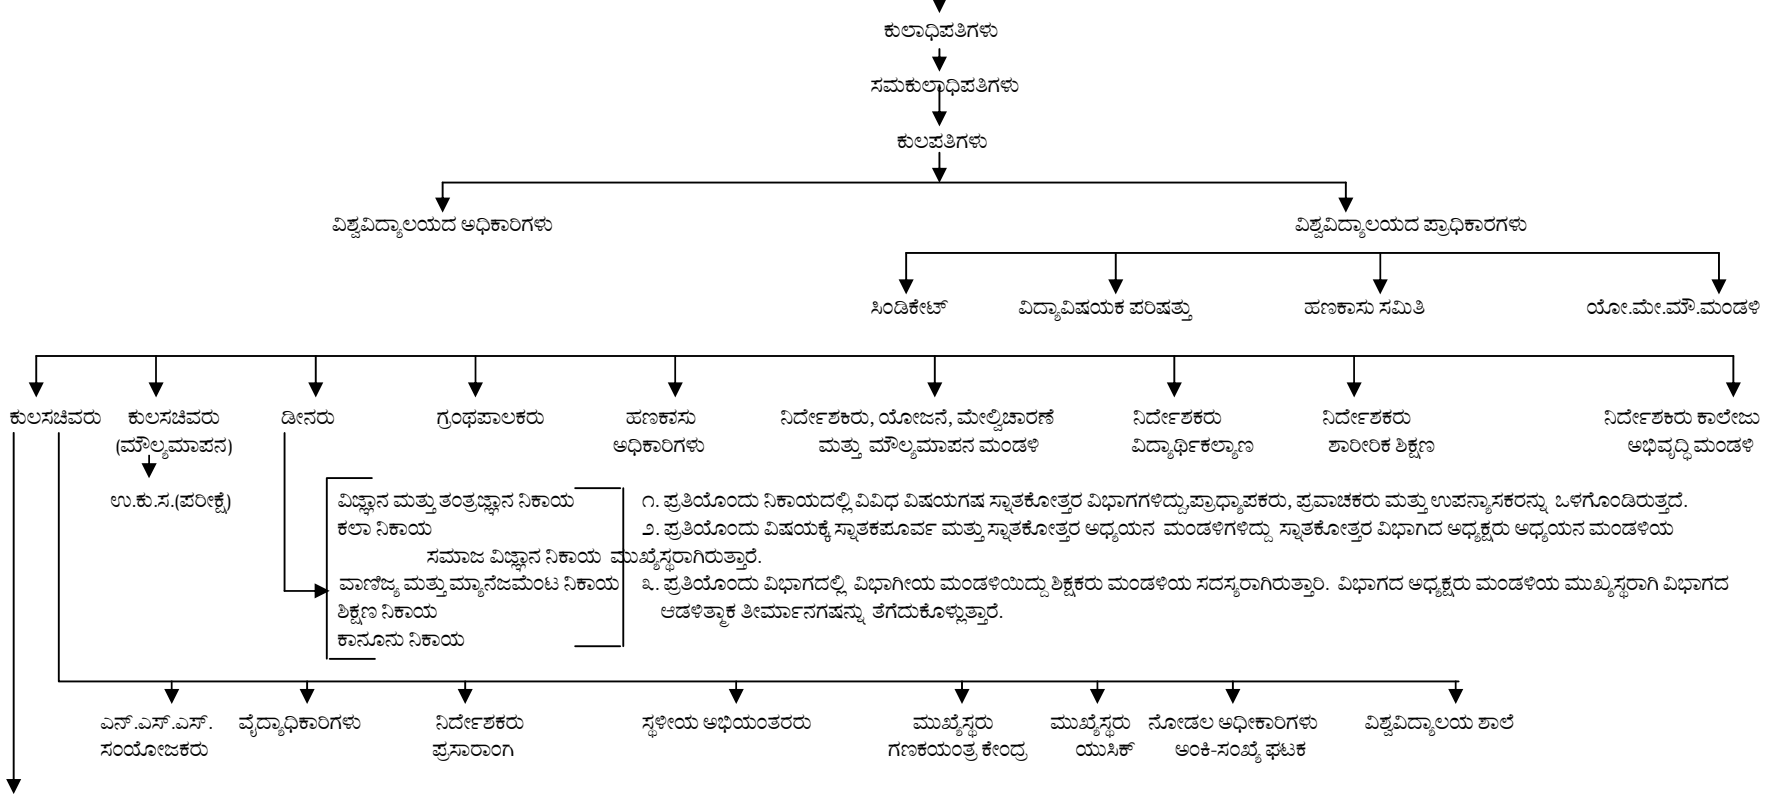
ಕುಲಾಧಿಪತಿಗಳು

ಸಮಕುಲಾಧಿಪತಿಗಳು

ಕುಲಪತಿಗಳು

ವಿಶ್ವವಿದ್ಯಾಲಯದ ಅಧಿಕಾರಿಗಳು

ವಿಶ್ವವಿದ್ಯಾಲಯದ ಪ್ರಾಧಿಕಾರಗಳು

ಸಿಂಡಿಕೇಟ್

ವಿದ್ಯಾವಿಷಯಕ ಪರಿಷತ್ತು

ಹಣಕಾಸು ಸಮಿತಿ

ಯೋ.ಮೇ.ಮೌ.ಮಂಡಳಿ

ಕುಲಸಚಿವರು

ಕುಲಸಚಿವರು (ಮೌಲ್ಯಮಾಪನ)

ಉ.ಕು.ಸ.(ಪರೀಕ್ಷೆ)

ಡೀನರು

ಗ್ರಂಥಪಾಲಕರು

ಹಣಕಾಸು ಅಧಿಕಾರಿಗಳು

ನಿರ್ದೇಶಕರು, ಯೋಜನೆ, ಮೇಲ್ವಿಚಾರಣೆ ಮತ್ತು ಮೌಲ್ಯಮಾಪನ ಮಂಡಳಿ

ನಿರ್ದೇಶಕರು ವಿದ್ಯಾರ್ಥಿಕಲ್ಯಾಣ

ನಿರ್ದೇಶಕರು ಶಾರೀರಿಕ ಶಿಕ್ಷಣ

ನಿರ್ದೇಶಕರು ಕಾಲೇಜು ಅಭಿವೃದ್ಧಿ ಮಂಡಳಿ

ವಿಜ್ಞಾನ ಮತ್ತು ತಂತ್ರಜ್ಞಾನ ನಿಕಾಯ
ಕಲಾ ನಿಕಾಯ
ಸಮಾಜ ವಿಜ್ಞಾನ ನಿಕಾಯ
ವಾಣಿಜ್ಯ ಮತ್ತು ಮ್ಯಾನೇಜಮೆಂಟ ನಿಕಾಯ
ಶಿಕ್ಷಣ ನಿಕಾಯ
ಕಾನೂನು ನಿಕಾಯ

೧. ಪ್ರತಿಯೊಂದು ನಿಕಾಯದಲ್ಲಿ ವಿವಿಧ ವಿಷಯಗಳ ಸ್ನಾತಕೋತ್ತರ ವಿಭಾಗಗಳಿದ್ದು,ಪ್ರಾಧ್ಯಾಪಕರು, ಪ್ರವಾಚಕರು ಮತ್ತು ಉಪನ್ಯಾಸಕರನ್ನು ಒಳಗೊಂಡಿರುತ್ತದೆ.
೨. ಪ್ರತಿಯೊಂದು ವಿಷಯಕ್ಕೆ ಸ್ನಾತಕಪೂರ್ವ ಮತ್ತು ಸ್ನಾತಕೋತ್ತರ ಅಧ್ಯಯನ ಮಂಡಳಿಗಳಿದ್ದು ಸ್ನಾತಕೋತ್ತರ ವಿಭಾಗದ ಅಧ್ಯಕ್ಷರು ಅಧ್ಯಯನ ಮಂಡಳಿಯ ಮುಖ್ಯಸ್ಥರಾಗಿರುತ್ತಾರೆ.
೩. ಪ್ರತಿಯೊಂದು ವಿಭಾಗದಲ್ಲಿ ವಿಭಾಗೀಯ ಮಂಡಳಿಯಿದ್ದು ಶಿಕ್ಷಕರು ಮಂಡಳಿಯ ಸದಸ್ಯರಾಗಿರುತ್ತಾರೆ. ವಿಭಾಗದ ಅಧ್ಯಕ್ಷರು ಮಂಡಳಿಯ ಮುಖ್ಯಸ್ಥರಾಗಿ ವಿಭಾಗದ ಆಡಳಿತಾತ್ಮಕ ತೀರ್ಮಾನಗಳನ್ನು ತೆಗೆದುಕೊಳ್ಳುತ್ತಾರೆ.

ಎನ್.ಎಸ್.ಎಸ್. ಸಂಯೋಜಕರು

ವೈದ್ಯಾಧಿಕಾರಿಗಳು

ನಿರ್ದೇಶಕರು ಪ್ರಸಾರಾಂಗ

ಸ್ಥಳೀಯ ಅಭಿಯಂತರರು

ಮುಖ್ಯಸ್ಥರು ಗಣಕಯಂತ್ರ ಕೇಂದ್ರ

ಮುಖ್ಯಸ್ಥರು ಯುಸಿಕ್

ನೋಡಲ ಅಧಿಕಾರಿಗಳು ಅಂಕಿ-ಸಂಖ್ಯೆ ಘಟಕ

ವಿಶ್ವವಿದ್ಯಾಲಯ ಶಾಲೆ